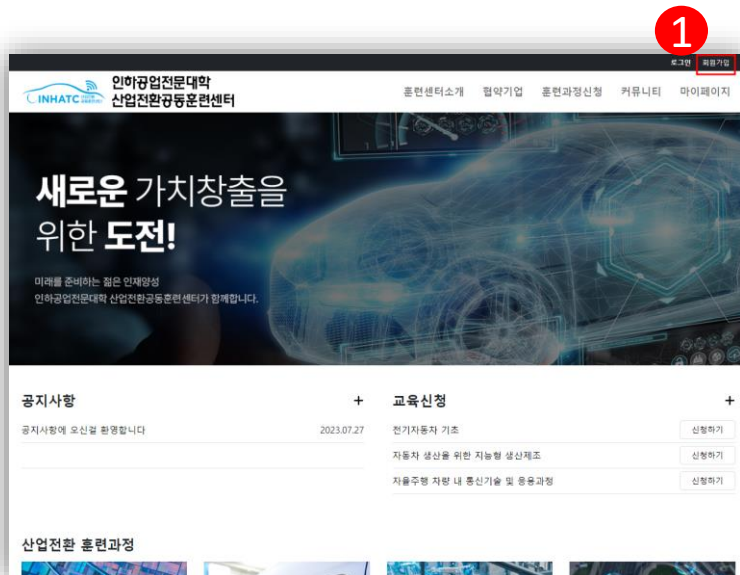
1

로그인 회원가입

INHATC 인하공업전문대학 산업전환공동훈련센터

훈련센터소개 협약기업 훈련과정신청 커뮤니티 마이페이지

새로운 가치창출을 위한 도전!

미래를 준비하는 젊은 인재양성
인하공업전문대학 산업전환공동훈련센터가 함께합니다.

공지사항 +

공지사항에 오신걸 환영합니다 2023.07.27

교육신청 +

전기자동차 기초 신청하기

자동차 생산을 위한 지능형 생산제조 신청하기

자율주행 차량 내 통신기술 및 응용과정 신청하기

산업전환 훈련과정